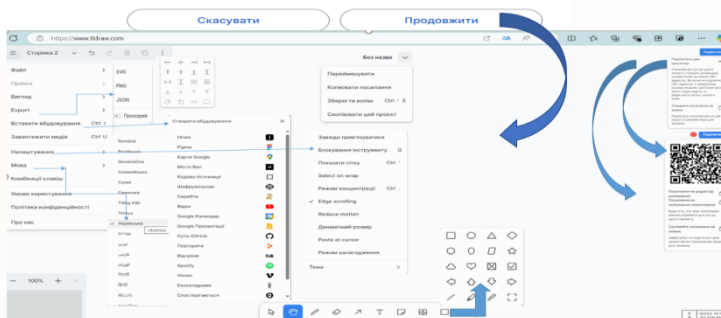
Скасувати

Продовжити

https://www.tldraw.com

Сторінка 2

Без назви

Перейменувати

Копіювати посилання

Зберегти копію Ctrl S

Скопіювати цей проект

Файл

Правка

Вигляд

Експорт

Вставити вбудовування

Завантажити медіа Ctrl U

Налаштування

Мова

Комбінації клавіш

Умови користування

Політика конфіденційності

Про нас

SVG

PNG

JSON

Прозорий

Створити вбудовування

Ніша

Figma

Карти Google

Міро Box

Кодова пісочниця

Шифрувальник

Скребло

Відео

Google Календар

Google Презентації

Суть GitHub

Повторити

Відчуваю

Spotify

Vimeo

Excalidraw

Спостерігаються

Завжди прив'язуватися

Блокування інструменту Q

Показати сітку Ctrl '

Select on wrap

Режим концентрації Ctrl .

Edge scrolling

Reduce motion

Динамічний розмір

Paste at cursor

Режим налагодження

Тема

Українська

Ukrainian

100%